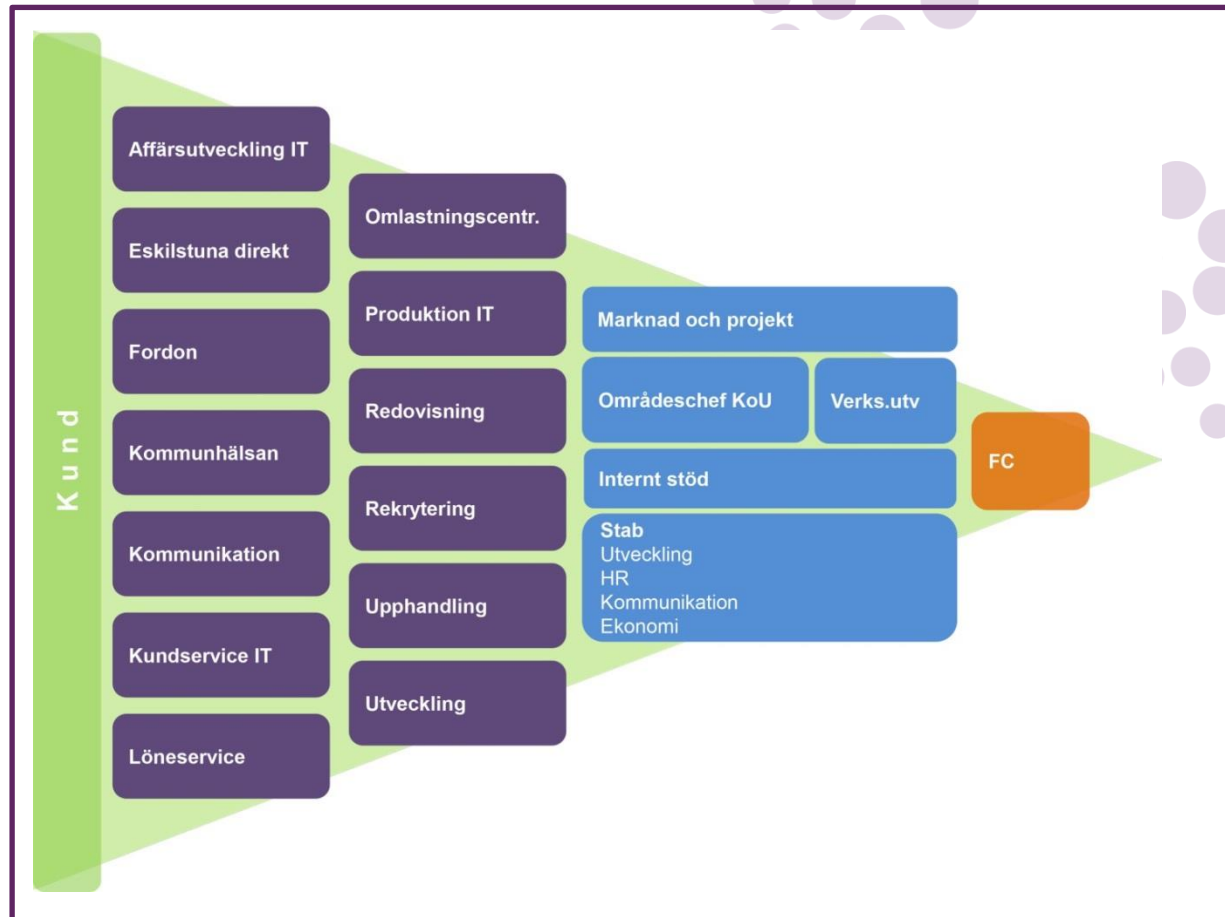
Kund

Affärsutveckling IT

Eskilstuna direkt

Fordon

Kommunhälsan

Kommunikation

Kundservice IT

Löneservice

Omlastningscentr.

Produktion IT

Redovisning

Rekrytering

Upphandling

Utveckling

Marknad och projekt

Områdeschef KoU

Verks.utv

Internt stöd

Stab
Utveckling
HR
Kommunikation
Ekonomi

FC